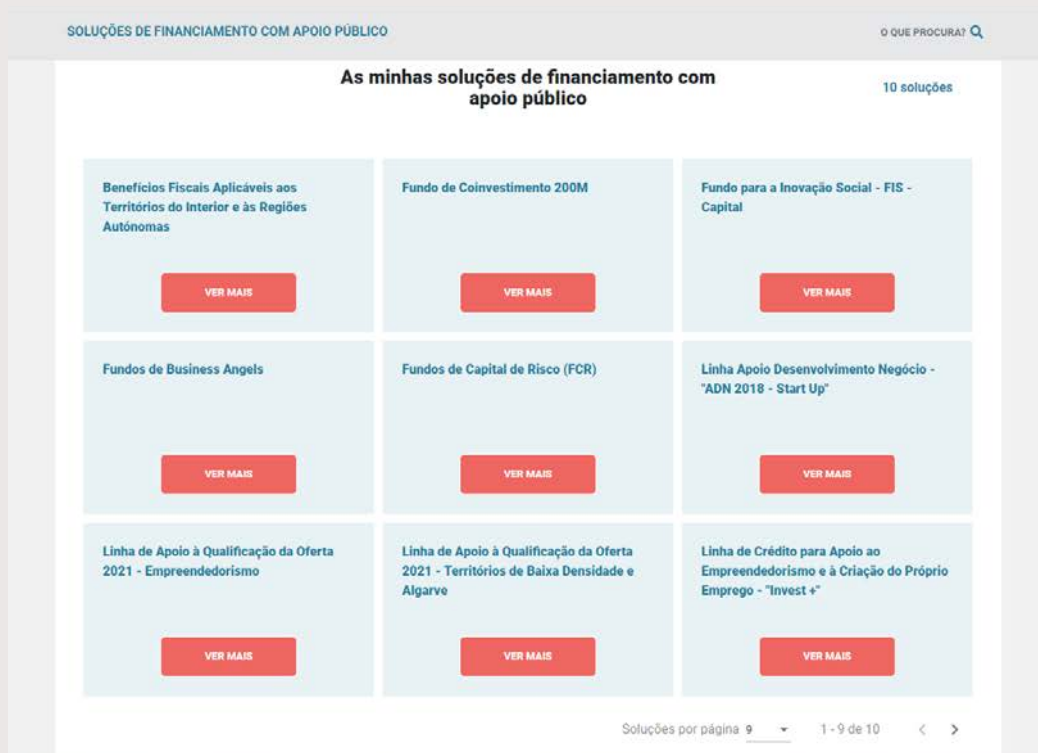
SOLUÇÕES DE FINANCIAMENTO COM APOIO PÚBLICO

O QUE PROCURA?

As minhas soluções de financiamento com apoio público

10 soluções

Benefícios Fiscais Aplicáveis aos Territórios do Interior e às Regiões Autónomas

VER MAIS

Fundo de Coinvestimento 200M

VER MAIS

Fundo para a Inovação Social - FIS - Capital

VER MAIS

Fundos de Business Angels

VER MAIS

Fundos de Capital de Risco (FCR)

VER MAIS

Linha Apoio Desenvolvimento Negócio - "ADN 2018 - Start Up"

VER MAIS

Linha de Apoio à Qualificação da Oferta 2021 - Empreendedorismo

VER MAIS

Linha de Apoio à Qualificação da Oferta 2021 - Territórios de Baixa Densidade e Algarve

VER MAIS

Linha de Crédito para Apoio ao Empreendedorismo e à Criação do Próprio Emprego - "Invest +"

VER MAIS

Soluções por página 9

1 - 9 de 10